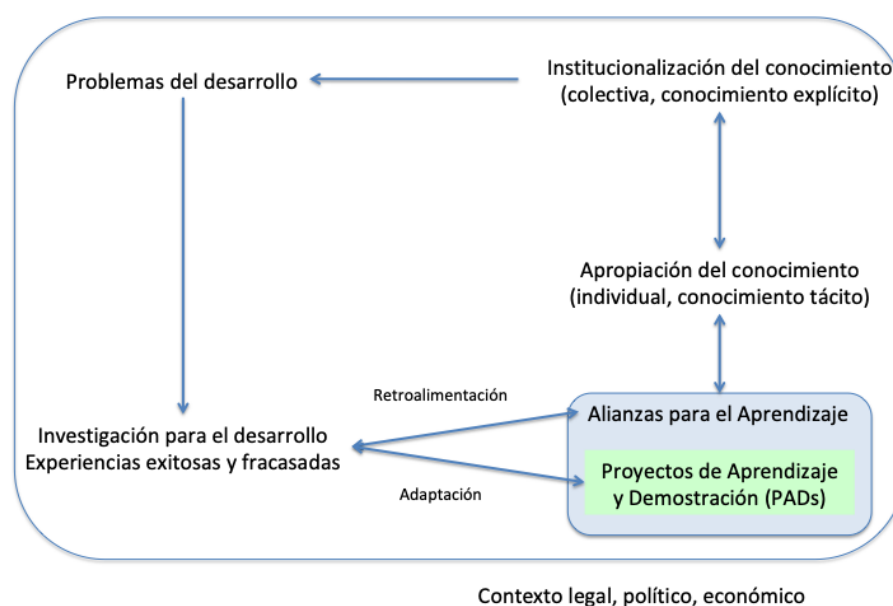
Problemas del desarrollo

Institucionalización del conocimiento
(colectiva, conocimiento explícito)

Apropiación del conocimiento
(individual, conocimiento tácito)

Retroalimentación

Alianzas para el Aprendizaje

Investigación para el desarrollo
Experiencias exitosas y fracasadas

Proyectos de Aprendizaje
y Demostración (PADs)

Adaptación

Contexto legal, político, económico